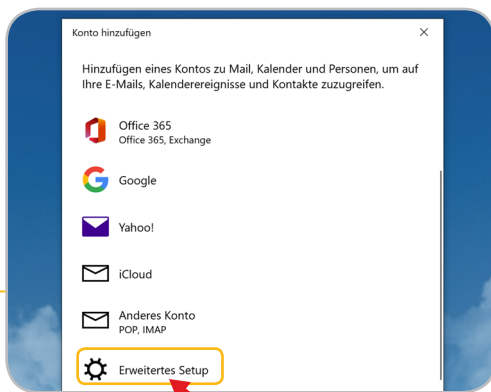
Konto hinzufügen

×

Hinzufügen eines Kontos zu Mail, Kalender und Personen, um auf Ihre E-Mails, Kalenderereignisse und Kontakte zuzugreifen.

Office 365
Office 365, Exchange

Google

Yahoo!

iCloud

Anderes Konto
POP, IMAP

Erweitertes Setup